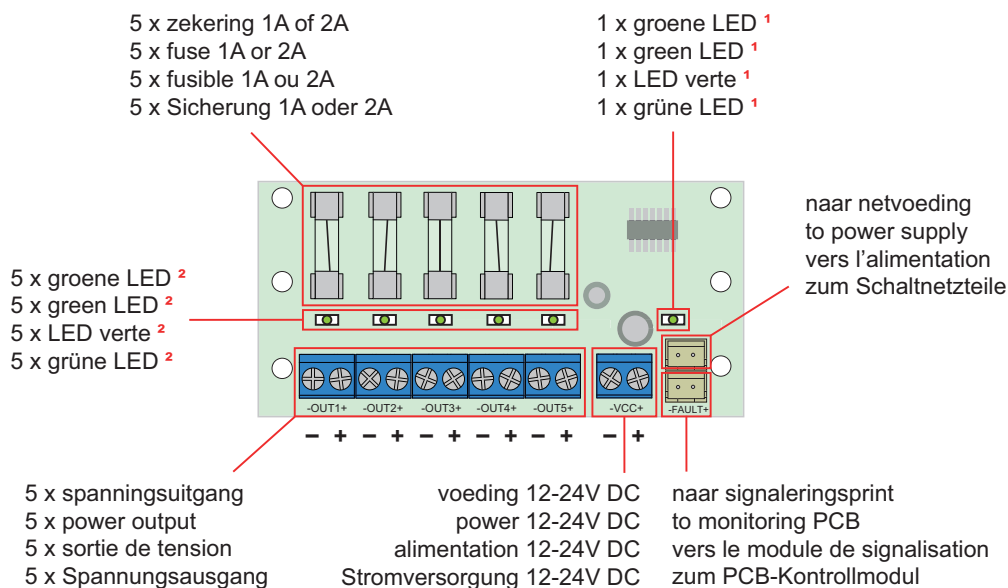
5 x zekering 1A of 2A
5 x fuse 1A or 2A
5 x fusible 1A ou 2A
5 x Sicherung 1A oder 2A

1 x groene LED ¹
1 x green LED ¹
1 x LED verte ¹
1 x grüne LED ¹

naar netvoeding
to power supply
vers l'alimentation
zum Schaltnetzteile

5 x groene LED ²
5 x green LED ²
5 x LED verte ²
5 x grüne LED ²

-OUT1+ -OUT2+ -OUT3+ -OUT4+ -OUT5+ -VCC+ -FAULT+

− + − + − + − + − + − +

5 x spanningsuitgang
5 x power output
5 x sortie de tension
5 x Spannungsausgang

voeding 12-24V DC
power 12-24V DC
alimentation 12-24V DC
Stromversorgung 12-24V DC

naar signaleringsprint
to monitoring PCB
vers le module de signalisation
zum PCB-Kontrollmodul